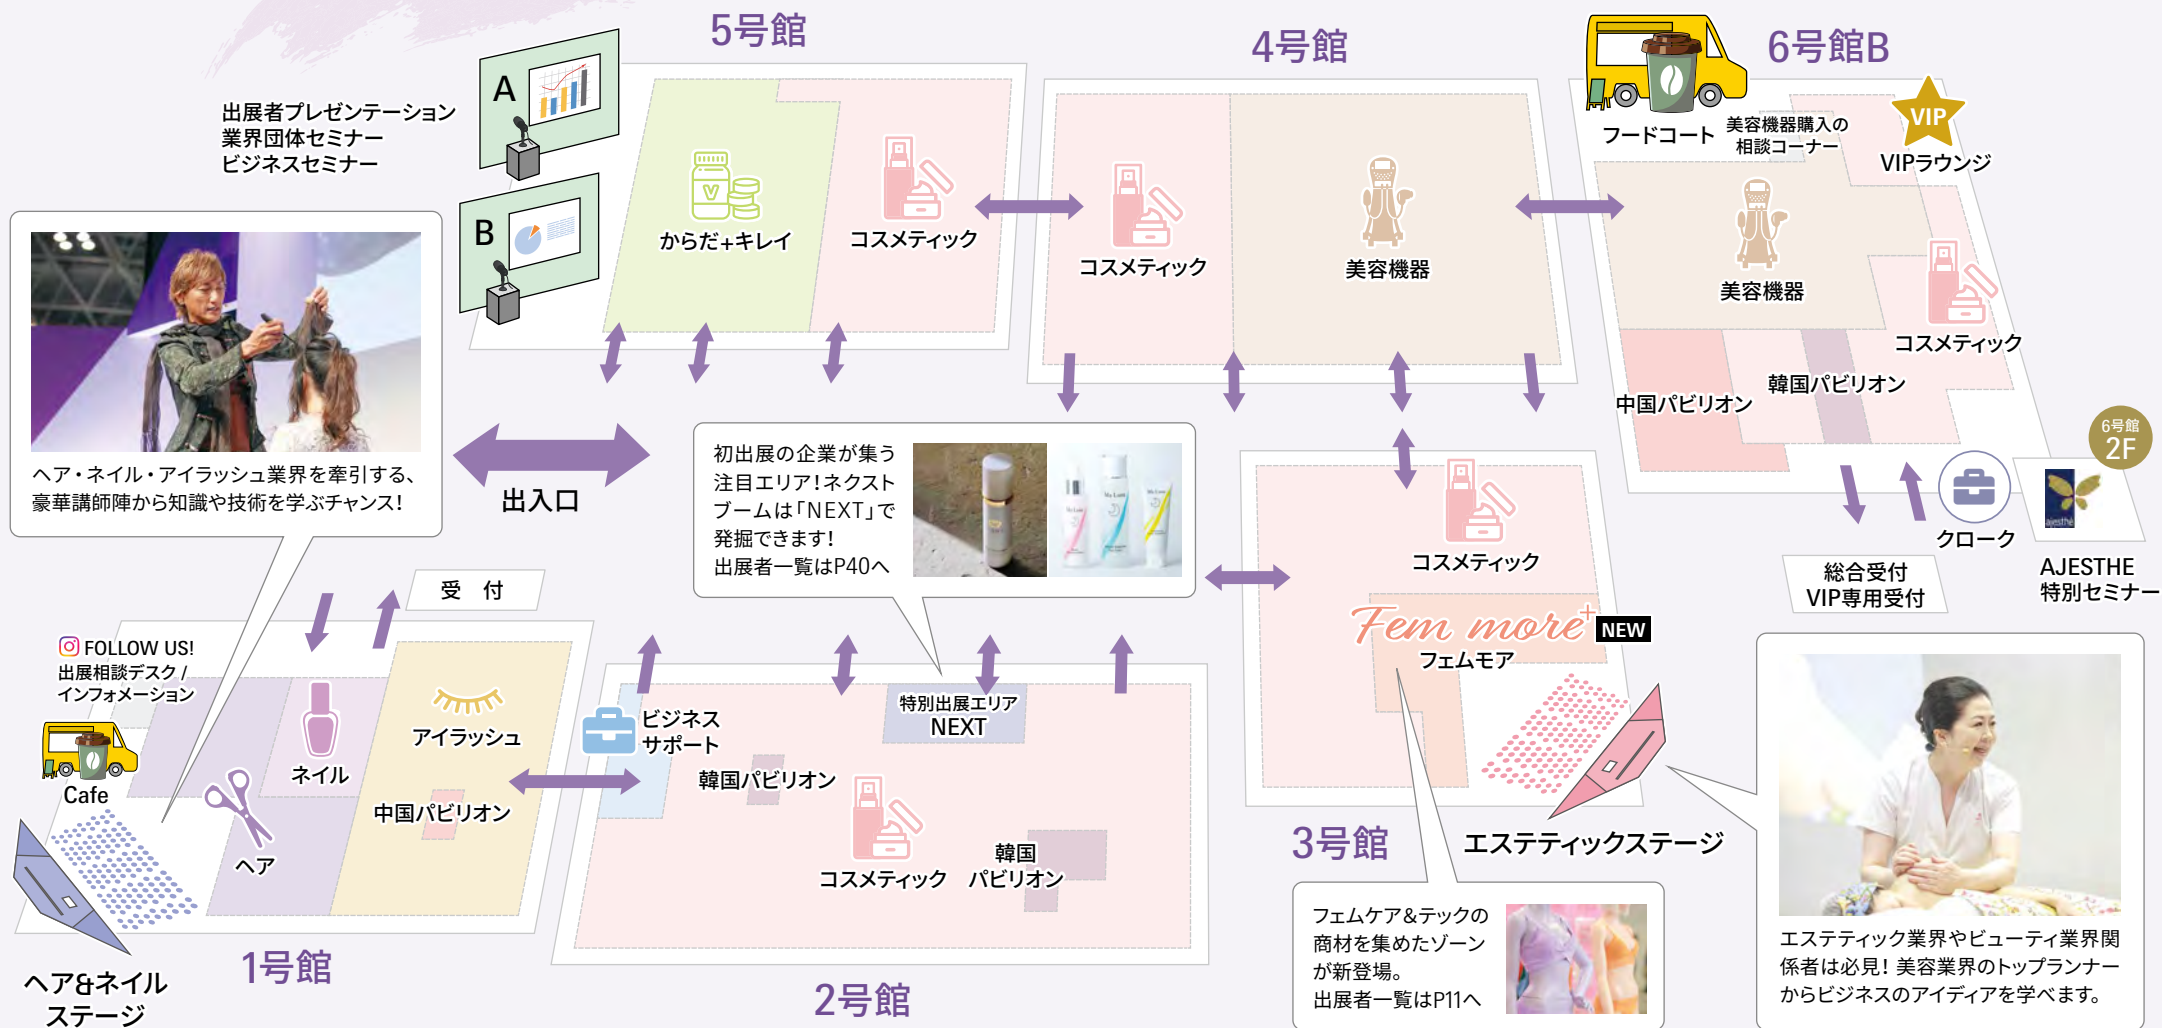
5号館

4号館

6号館B

出展者プレゼンテーション
業界団体セミナー
ビジネスセミナー

A

B

からだ+キレイ

コスメティック

コスメティック

美容機器

フードコート

美容機器購入の
相談コーナー

VIP

VIPラウンジ

美容機器

コスメティック

中国パビリオン

韓国パビリオン

ヘア・ネイル・アイラッシュ業界を牽引する、豪華講師陣から知識や技術を学ぶチャンス！

出入口

初出展の企業が集う注目エリア！ネクストブームは「NEXT」で発掘できます！
出展者一覧はP40へ

コスメティック

6号館
2F

クローク

総合受付
VIP専用受付

AJESTHE
特別セミナー

受　付

FOLLOW US!
出展相談デスク／
インフォメーション

Cafe

ネイル

アイラッシュ

ヘア

中国パビリオン

ビジネス
サポート

特別出展エリア
NEXT

韓国パビリオン

コスメティック

韓国
パビリオン

Fem more+
NEW
フェムモア

エステティックステージ

3号館

フェムケア&テックの商材を集めたゾーンが新登場。
出展者一覧はP11へ

エステティック業界やビューティ業界関係者は必見！美容業界のトップランナーからビジネスのアイディアを学べます。

ヘア&ネイル
ステージ

1号館

2号館